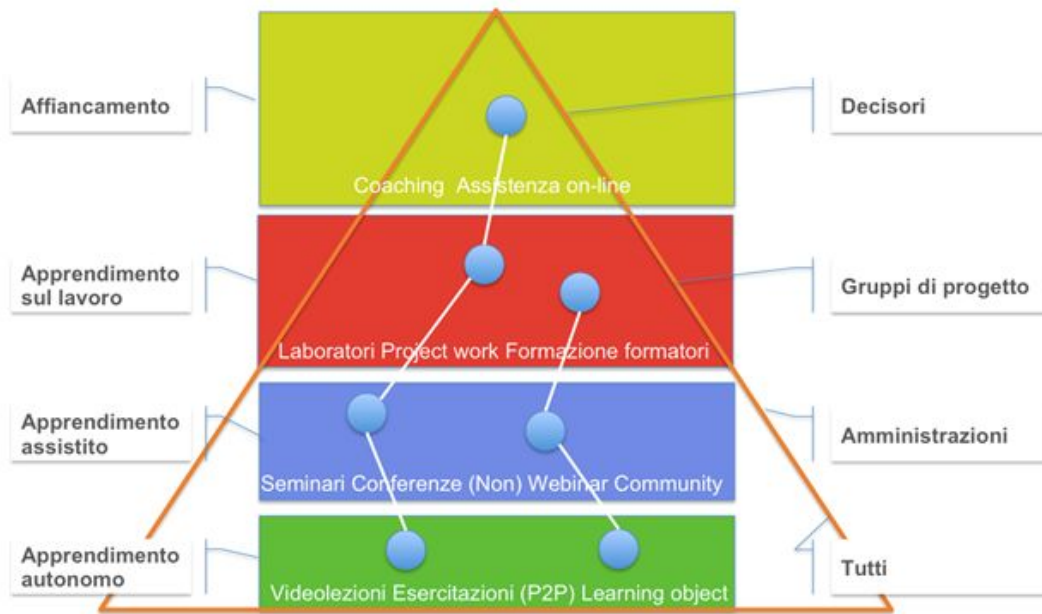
Affiancamento

Coaching Assistenza on-line

Decisori

Apprendimento sul lavoro

Laboratori Project work Formazione formatori

Gruppi di progetto

Apprendimento assistito

Seminari Conferenze (Non) Webinar Community

Amministrazioni

Apprendimento autonomo

Videolezioni Esercitazioni (P2P) Learning object

Tutti